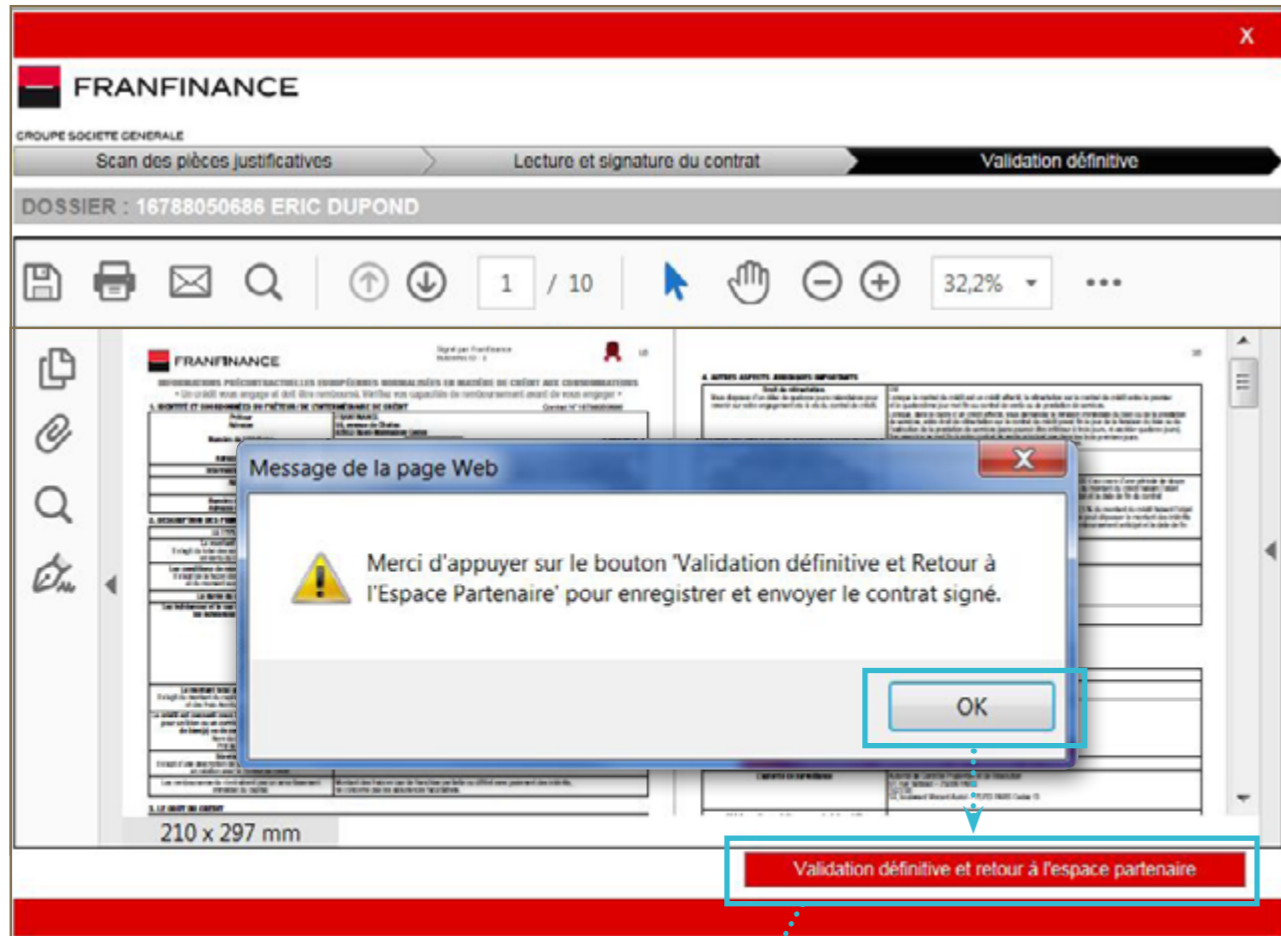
X

FRANFINANCE

GROUPE SOCIETE GENERALE

Scan des pièces justificatives
Lecture et signature du contrat
Validation définitive

DOSSIER : 16788050686 ERIC DUPOND

1 / 10
32,2%

FRANFINANCE

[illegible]

Message de la page Web

Merci d'appuyer sur le bouton 'Validation définitive et Retour à l'Espace Partenaire' pour enregistrer et envoyer le contrat signé.

OK

210 x 297 mm

Validation définitive et retour à l'espace partenaire